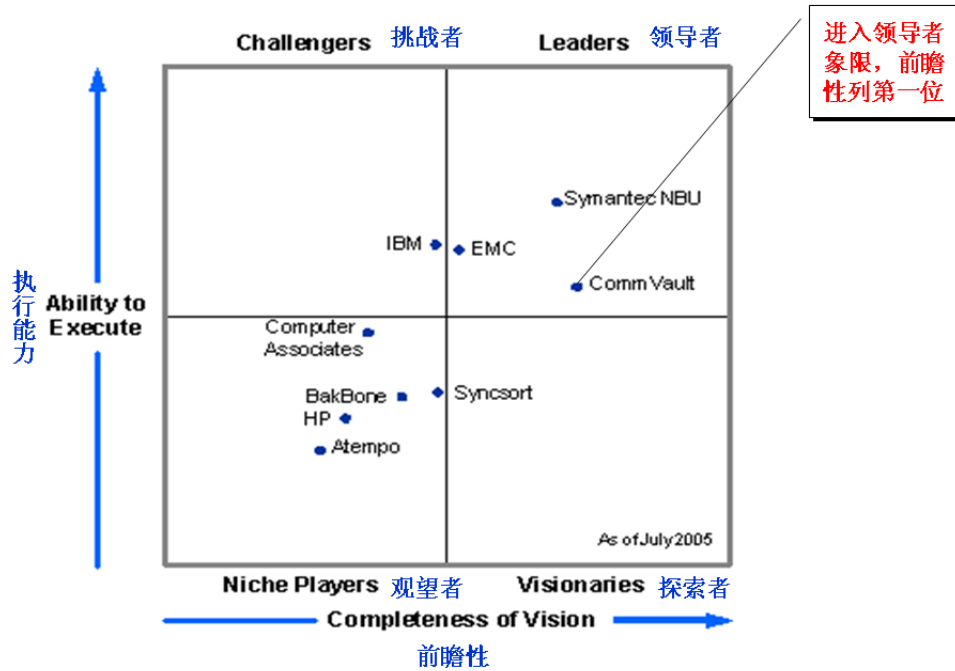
Challengers 挑战者

Leaders 领导者

进入领导者象限，前瞻性列第一位

Symantec NBU

IBM

EMC

CommVault

执行能力

Ability to Execute

Computer Associates

BakBone

Syncsort

HP

Atempo

As of July 2005

Niche Players 观望者

Visionaries 探索者

Completeness of Vision

前瞻性